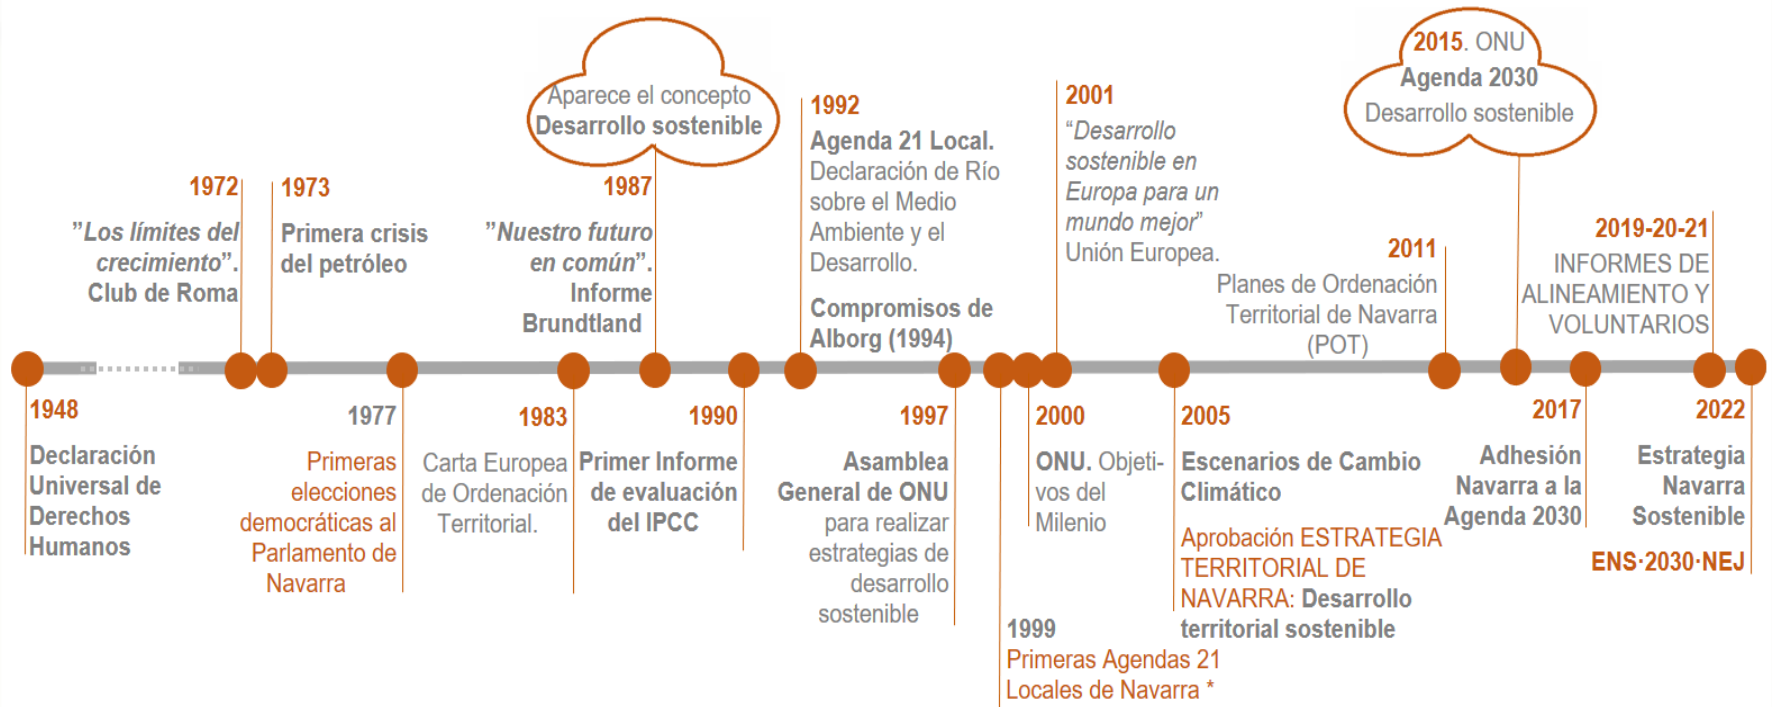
Aparece el concepto Desarrollo sostenible

2015. ONU Agenda 2030 Desarrollo sostenible

1972
”Los límites del crecimiento”. Club de Roma

1973
Primera crisis del petróleo

1987
”Nuestro futuro en común”. Informe Brundtland

1992
Agenda 21 Local. Declaración de Río sobre el Medio Ambiente y el Desarrollo.

Compromisos de Alborg (1994)

2001
“Desarrollo sostenible en Europa para un mundo mejor” Unión Europea.

2011
Planes de Ordenación Territorial de Navarra (POT)

2019-20-21
INFORMES DE ALINEAMIENTO Y VOLUNTARIOS

1948
Declaración Universal de Derechos Humanos

1977
Primeras elecciones democráticas al Parlamento de Navarra

1983
Carta Europea de Ordenación Territorial.

1990
Primer Informe de evaluación del IPCC

1997
Asamblea General de ONU para realizar estrategias de desarrollo sostenible

1999
Primeras Agendas 21 Locales de Navarra *

2000
ONU. Objetivos del Milenio

2005
Escenarios de Cambio Climático

Aprobación ESTRATEGIA TERRITORIAL DE NAVARRA: Desarrollo territorial sostenible

2017
Adhesión Navarra a la Agenda 2030

2022
Estrategia Navarra Sostenible

ENS·2030·NEJ